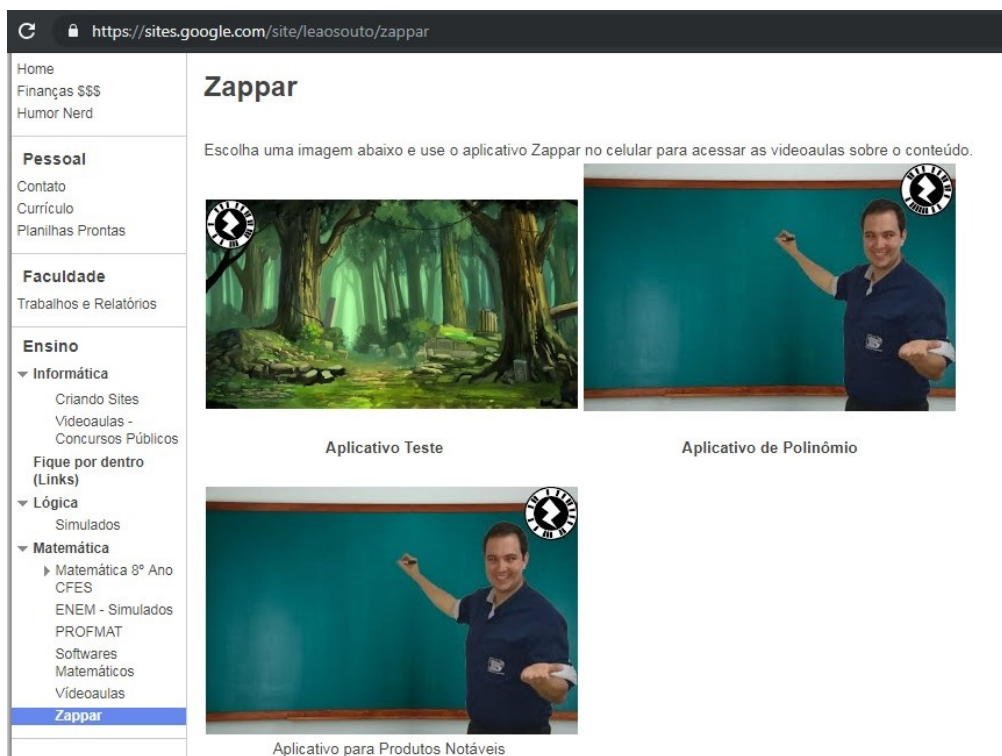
https://sites.google.com/site/leaosouto/zappar

Home
Finanças $$$
Humor Nerd

Pessoal
Contato
Currículo
Planilhas Prontas

Faculdade
Trabalhos e Relatórios

Ensino
Informática
Criando Sites
Videoaulas - Concursos Públicos
Fique por dentro (Links)
Lógica
Simulados
Matemática
Matemática 8º Ano CFES
ENEM - Simulados
PROFMAT
Softwares Matemáticos
Vídeoaulas
Zappar

Zappar

Escolha uma imagem abaixo e use o aplicativo Zappar no celular para acessar as videoaulas sobre o conteúdo.

Aplicativo Teste

Aplicativo de Polinômio

Aplicativo para Produtos Notáveis